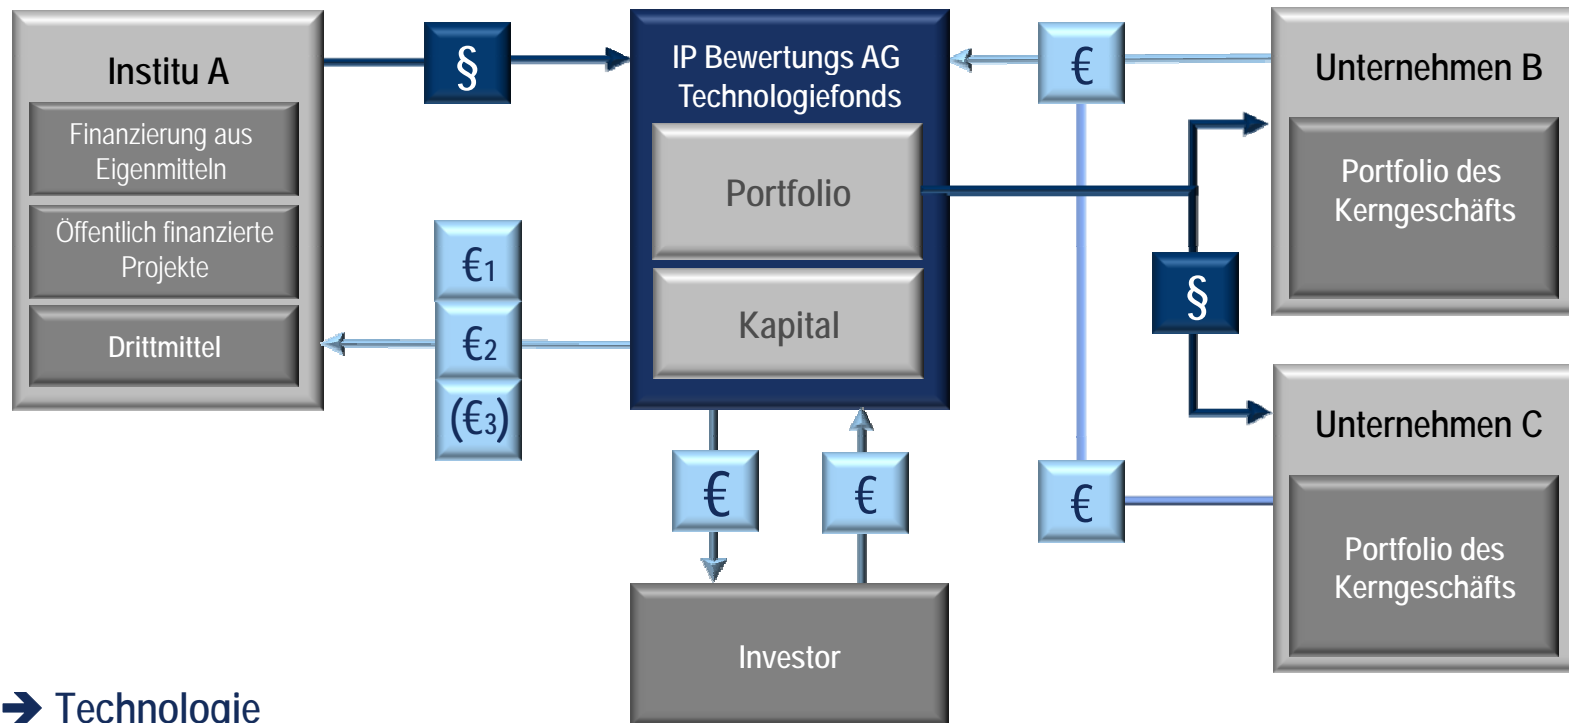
Institu A

Finanzierung aus Eigenmitteln

Öffentlich finanzierte Projekte

Drittmittel

§

€1

€2

(€3)

IP Bewertungs AG Technologiefonds

Portfolio

Kapital

€

€

Investor

€

€

§

Unternehmen B

Portfolio des Kerngeschäfts

Unternehmen C

Portfolio des Kerngeschäfts

➔ Technologie